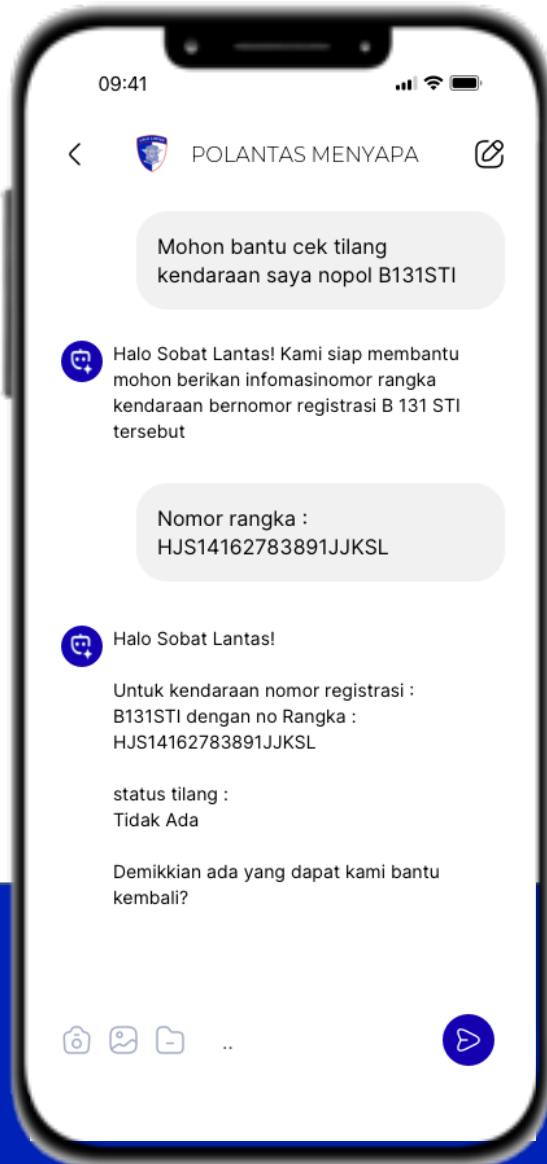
09:41

POLANTAS MENYAPA

Mohon bantu cek tilang kendaraan saya nopol B131STI

Halo Sobat Lantas! Kami siap membantu mohon berikan infomasinomor rangka kendaraan bernomor registrasi B 131 STI tersebut

Nomor rangka : HJS14162783891JJKSL

Halo Sobat Lantas!

Untuk kendaraan nomor registrasi : B131STI dengan no Rangka : HJS14162783891JJKSL

status tilang :
Tidak Ada

Demikkian ada yang dapat kami bantu kembali?

..